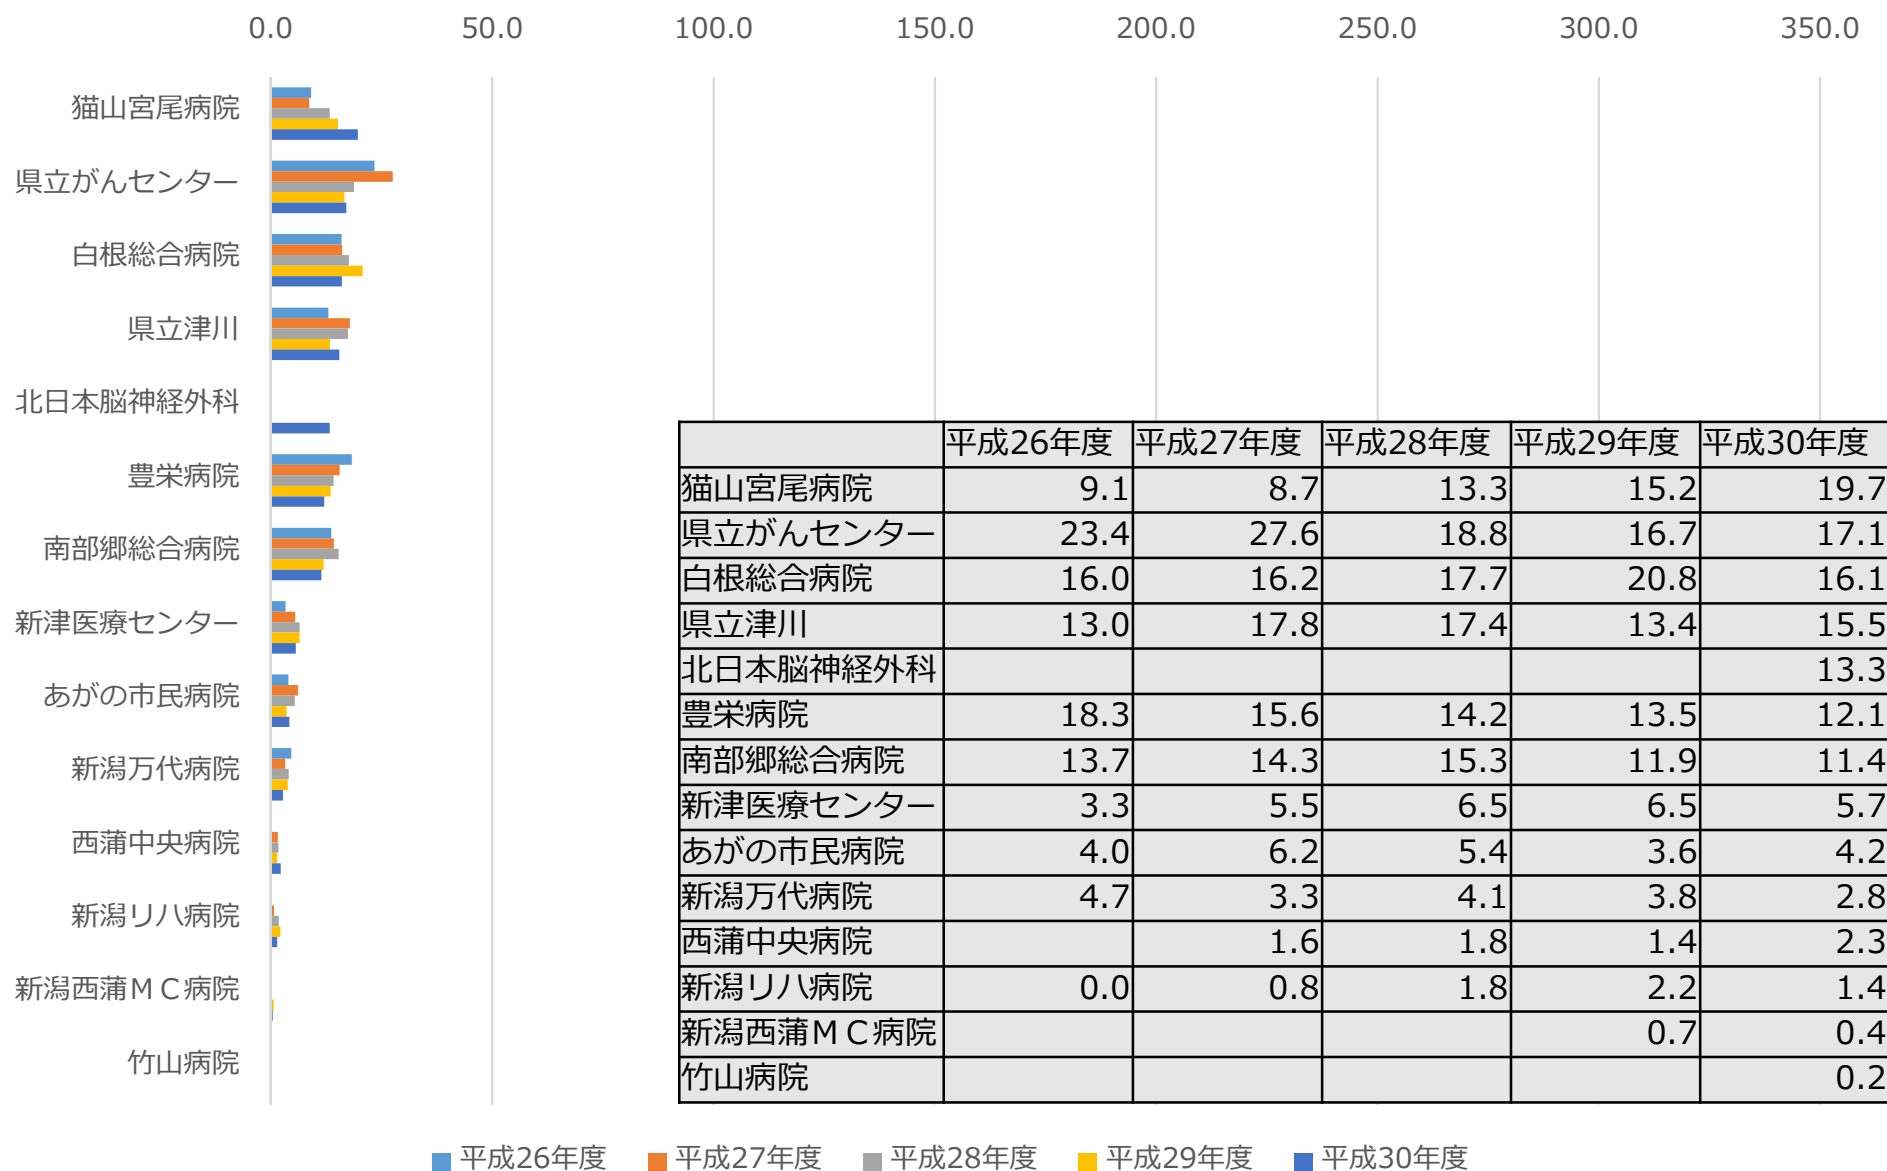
0.0 50.0 100.0 150.0 200.0 250.0 300.0 350.0

猫山宮尾病院
県立がんセンター
白根総合病院
県立津川
北日本脳神経外科
豊栄病院
南部郷総合病院
新津医療センター
あがの市民病院
新潟万代病院
西蒲中央病院
新潟リハ病院
新潟西蒲ＭＣ病院
竹山病院

| | 平成26年度 | 平成27年度 | 平成28年度 | 平成29年度 | 平成30年度 |
|---|---|---|---|---|---|
| 猫山宮尾病院 | 9.1 | 8.7 | 13.3 | 15.2 | 19.7 |
| 県立がんセンター | 23.4 | 27.6 | 18.8 | 16.7 | 17.1 |
| 白根総合病院 | 16.0 | 16.2 | 17.7 | 20.8 | 16.1 |
| 県立津川 | 13.0 | 17.8 | 17.4 | 13.4 | 15.5 |
| 北日本脳神経外科 | | | | | 13.3 |
| 豊栄病院 | 18.3 | 15.6 | 14.2 | 13.5 | 12.1 |
| 南部郷総合病院 | 13.7 | 14.3 | 15.3 | 11.9 | 11.4 |
| 新津医療センター | 3.3 | 5.5 | 6.5 | 6.5 | 5.7 |
| あがの市民病院 | 4.0 | 6.2 | 5.4 | 3.6 | 4.2 |
| 新潟万代病院 | 4.7 | 3.3 | 4.1 | 3.8 | 2.8 |
| 西蒲中央病院 | | 1.6 | 1.8 | 1.4 | 2.3 |
| 新潟リハ病院 | 0.0 | 0.8 | 1.8 | 2.2 | 1.4 |
| 新潟西蒲ＭＣ病院 | | | | 0.7 | 0.4 |
| 竹山病院 | | | | | 0.2 |

平成26年度 平成27年度 平成28年度 平成29年度 平成30年度